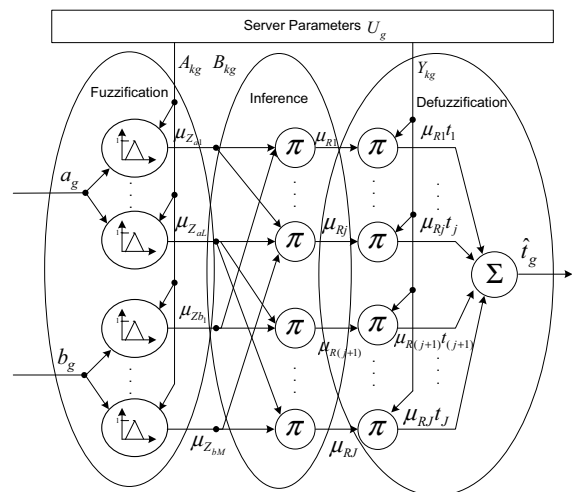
Server Parameters $U_g$

$A_{kg}$ $B_{kg}$

$Y_{kg}$

Fuzzification

Inference

Defuzzification

$a_g$

$b_g$

$\mu_{Z_{a1}}$

$\mu_{Z_{aL}}$

$\mu_{Z_{b1}}$

$\mu_{Z_{bM}}$

$\pi$ $\mu_{R1}$ $\pi$ $\mu_{R1}t_1$

$\pi$ $\mu_{Rj}$ $\pi$ $\mu_{Rj}t_j$

$\pi$ $\mu_{R(j+1)}$ $\pi$ $\mu_{R(j+1)}t_{(j+1)}$

$\pi$ $\mu_{RJ}$ $\pi$ $\mu_{RJ}t_J$

$\Sigma$

$\hat{t}_g$